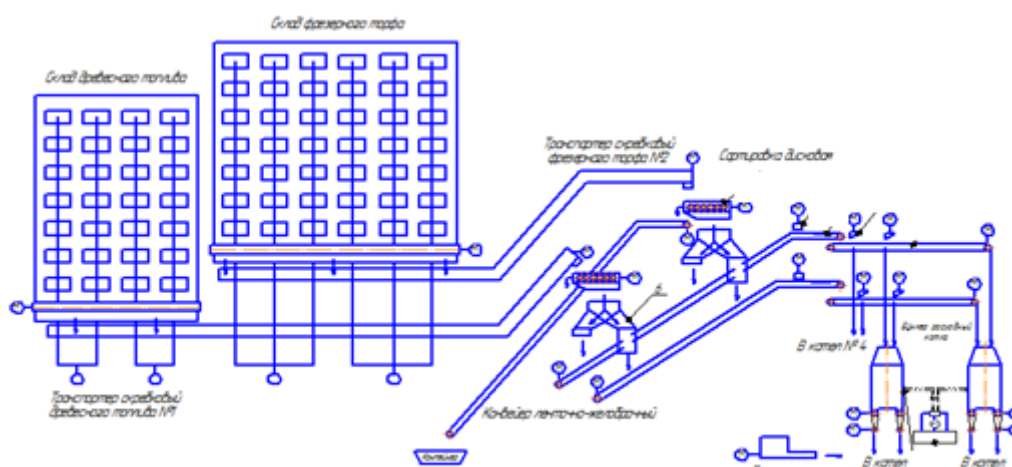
Склад фрезерного торфа

Склад древесного топлива

Транспортер скребковый фрезерного торфа №2

Сортировка дисковая

Транспортер скребковый древесного топлива №1

Конвейер ленточно-желобчатый

В котел № 4

Бункер запасной котла

Котельная

В котел

В котел